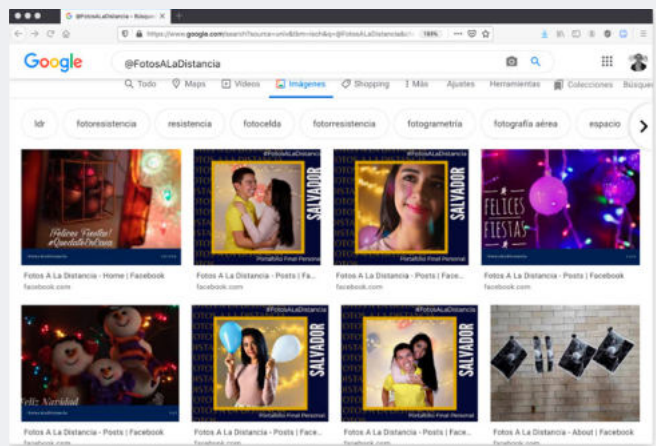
@FotosALaDistancia - Búsque

https://www.google.com/search?source=univ&tbm=isch&q=@FotosALaDistancia

Google

@FotosALaDistancia

Todo Maps Videos Imágenes Shopping Más Ajustes Herramientas Colecciones Búsque

ldr fotoresistencia resistencia fotocelda fotorresistencia fotogrametría fotografía aérea espacio

¡Felices Fiestas! #QuedateEnCasa

#FotosALaDistancia SALVADOR Portafolio Final Personal

#FotosALaDistancia SALVADOR

FELICES FIESTAS

Fotos A La Distancia - Home | Facebook
facebook.com

Fotos A La Distancia - Posts | Face...
facebook.com

Fotos A La Distancia - Posts | Face...
facebook.com

Fotos A La Distancia - Posts | Facebook
facebook.com

Feliz Navidad

#FotosALaDistancia SALVADOR Portafolio Final Personal

#FotosALaDistancia SALVADOR Portafolio Final Personal

Fotos A La Distancia - Posts | Facebook
facebook.com

Fotos A La Distancia - Posts | Face...
facebook.com

Fotos A La Distancia - Posts | Face...
facebook.com

Fotos A La Distancia - About | Facebook
facebook.com